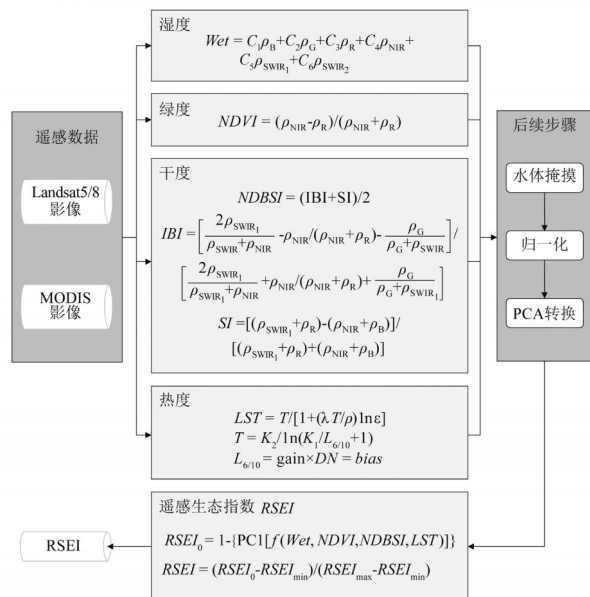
遥感数据

Landsat5/8 影像

MODIS 影像

湿度

$Wet = C_1\rho_B + C_2\rho_G + C_3\rho_R + C_4\rho_{NIR} + C_5\rho_{SWIR_1} + C_6\rho_{SWIR_2}$

绿度

$NDVI = (\rho_{NIR} - \rho_R)/(\rho_{NIR} + \rho_R)$

干度

$NDBSI = (IBI + SI)/2$

$IBI = \left[\frac{2\rho_{SWIR_1}}{\rho_{SWIR} + \rho_{NIR}} - \rho_{NIR}/(\rho_{NIR} + \rho_R) - \frac{\rho_G}{\rho_G + \rho_{SWIR}}\right] / \left[\frac{2\rho_{SWIR_1}}{\rho_{SWIR_1} + \rho_{NIR}} + \rho_{NIR}/(\rho_{NIR} + \rho_R) + \frac{\rho_G}{\rho_G + \rho_{SWIR_1}}\right]$

$SI = [(\rho_{SWIR_1} + \rho_R) - (\rho_{NIR} + \rho_B)] / [(\rho_{SWIR_1} + \rho_R) + (\rho_{NIR} + \rho_B)]$

热度

$LST = T/[1 + (\lambda T/\rho)\ln\varepsilon]$

$T = K_2/\ln(K_1/L_{6/10} + 1)$

$L_{6/10} = gain \times DN = bias$

后续步骤

水体掩摸

归一化

PCA转换

遥感生态指数 RSEI

$RSEI_0 = 1 - \{PC1[f(Wet, NDVI, NDBSI, LST)]\}$

$RSEI = (RSEI_0 - RSEI_{min})/(RSEI_{max} - RSEI_{min})$

RSEI